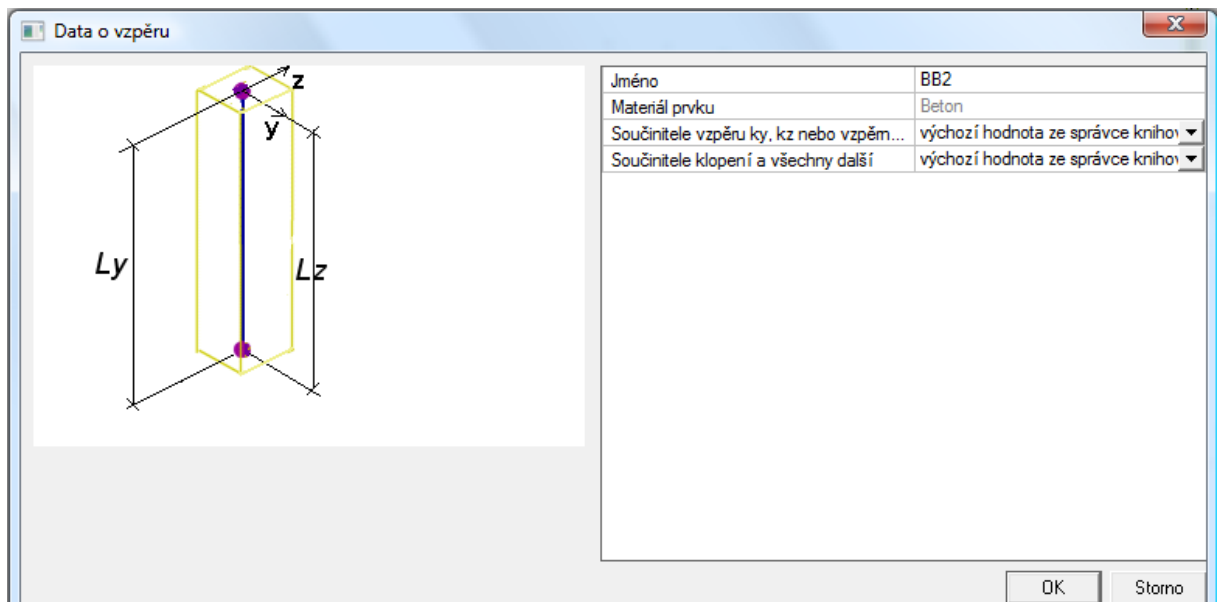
Data o vzpěru

z
y
Ly
Lz

| Jméno | BB2 |
|---|---|
| Materiál prvku | Beton |
| Součinitele vzpěru ky, kz nebo vzpěrn... | výchozí hodnota ze správce kniho |
| Součinitele klopení a všechny další | výchozí hodnota ze správce kniho |

OK
Storno